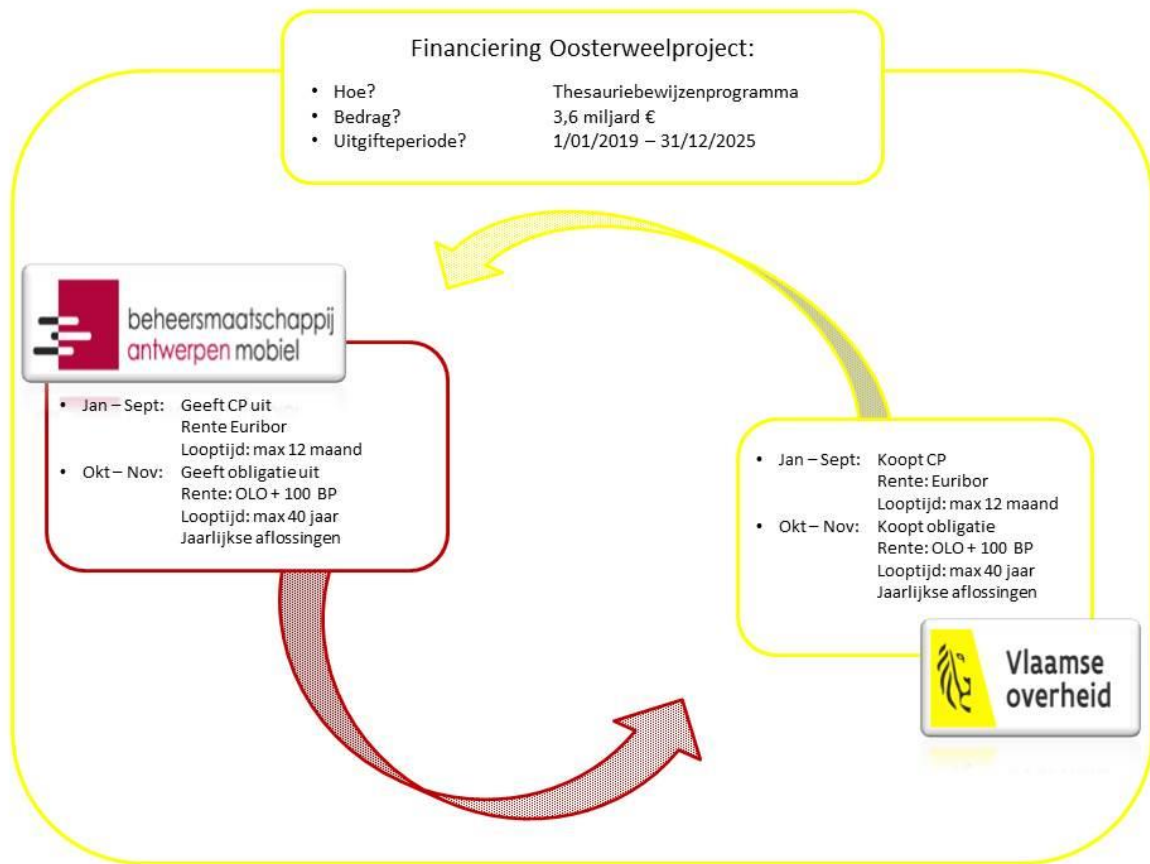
Financiering Oosterweelproject:

- Hoe? Thesauriebewijzenprogramma
- Bedrag? 3,6 miljard €
- Uitgifteperiode? 1/01/2019 – 31/12/2025

beheersmaatschappij antwerpen mobiel

- Jan – Sept: Geeft CP uit
Rente Euribor
Looptijd: max 12 maand
- Okt – Nov: Geeft obligatie uit
Rente: OLO + 100 BP
Looptijd: max 40 jaar
Jaarlijkse aflossingen

- Jan – Sept: Koopt CP
Rente: Euribor
Looptijd: max 12 maand
- Okt – Nov: Koopt obligatie
Rente: OLO + 100 BP
Looptijd: max 40 jaar
Jaarlijkse aflossingen

Vlaamse overheid